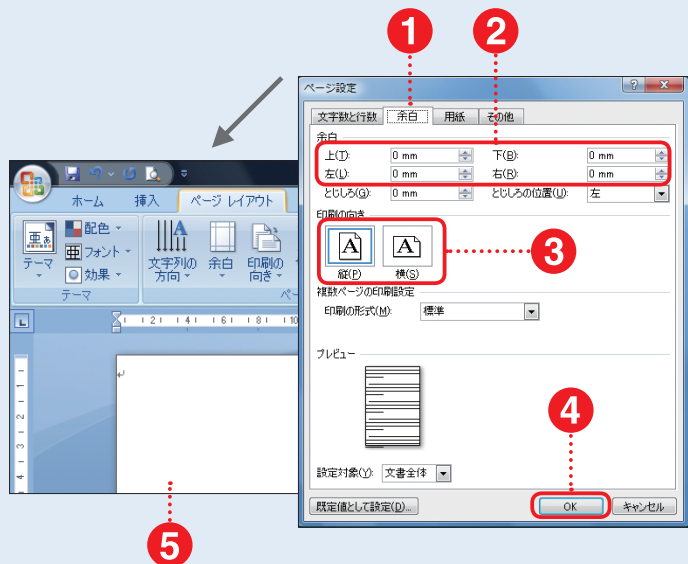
1
2
ページ設定
?
X
文字数と行数
余白
用紙
その他
余白
上(T):
0 mm
下(B):
0 mm
左(L):
0 mm
右(R):
0 mm
とじしろ(G):
0 mm
とじしろの位置(U):
左
印刷の向き
A
A
3
縦(P)
横(S)
複数ページの印刷設定
印刷の形式(M):
標準
プレビュー
設定対象(Y):
文書全体
4
既定値として設定(D)...
OK
キャンセル
ホーム
挿入
ページ レイアウト
配色
フォント
テーマ
効果
文字列の方向
余白
印刷の向き
テーマ
ペ
5